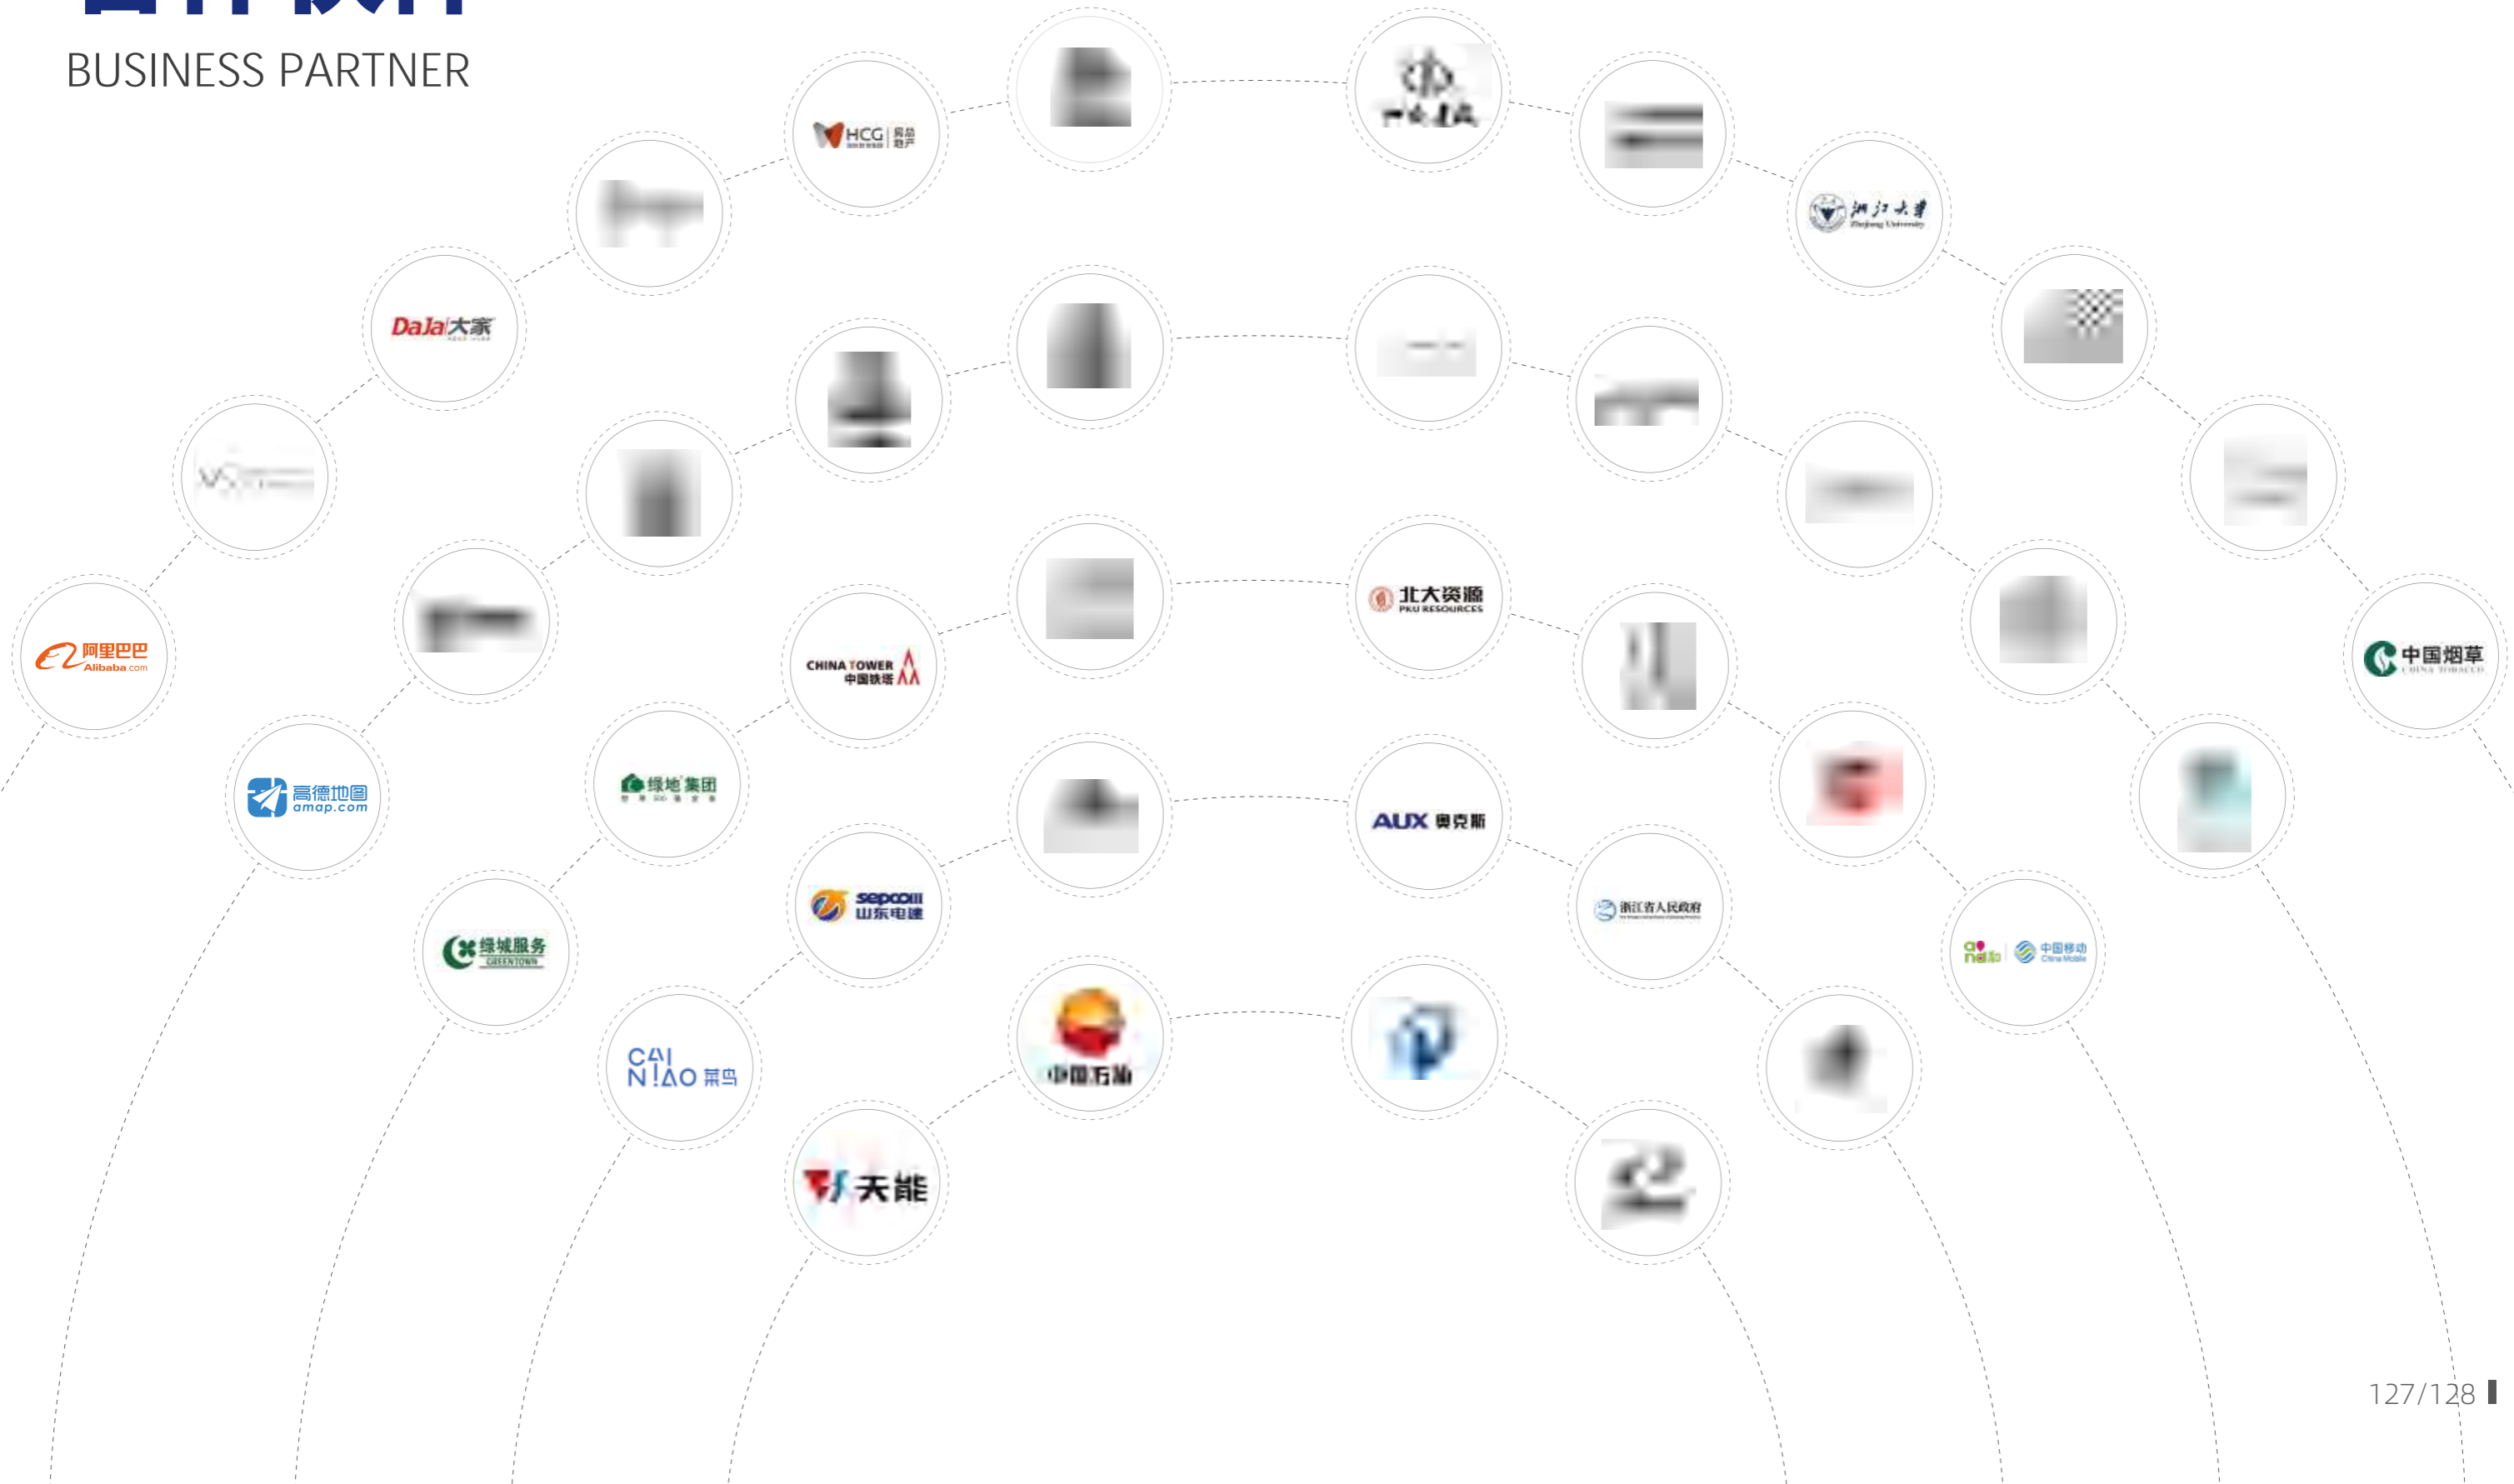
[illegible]
BUSINESS PARTNER

HCG 宏品 地产

Daja 大家

阿里巴巴 Alibaba.com

高德地图 amap.com

绿城服务 GREENTOWN

CAINIAO 菜鸟

天能

绿地集团

CHINA TOWER 中国铁塔

sepcoiii 山东电建

中国石油

北大资源 PKU RESOURCES

AUX 奥克斯

浙江省人民政府

浙江大学 Zhejiang University

中国烟草 CHINA TOBACCO

和 中国移动 China Mobile

127/128